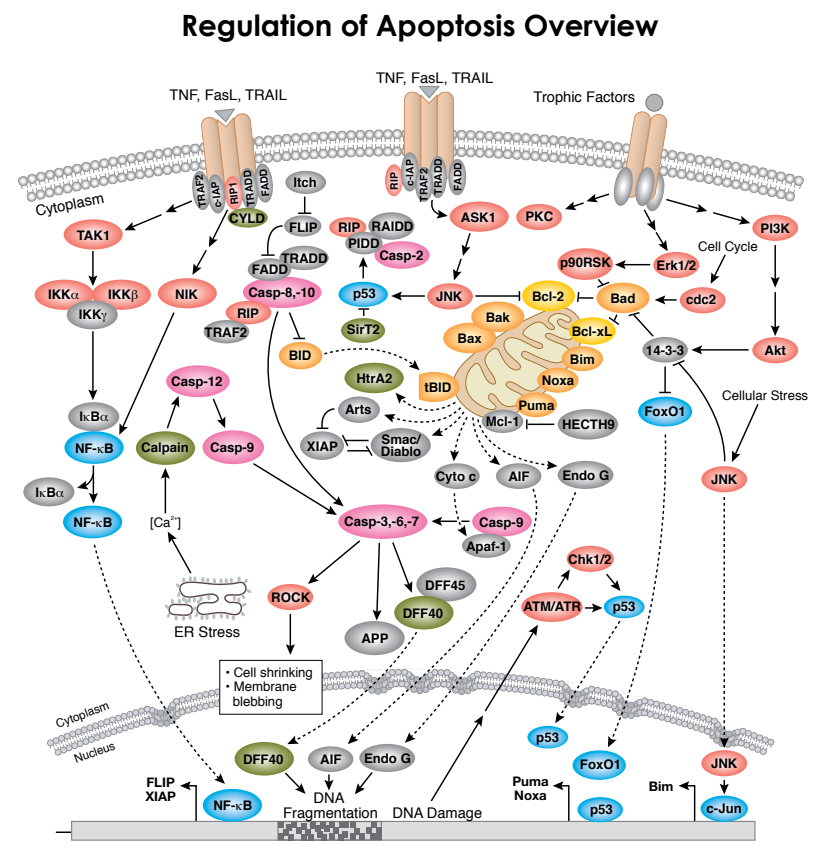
Regulation of Apoptosis Overview

TNF, FasL, TRAIL

TNF, FasL, TRAIL

Trophic Factors

Cytoplasm

TRAF2
c-IAP
RIP1
TRADD
FADD
CYLD

RIP
c-IAP
TRAF2
TRADD
FADD

Itch
FLIP
FADD
TRADD
Casp-8,-10
RIP
TRAF2

RIP
RAIDD
PIDD
Casp-2

ASK1
PKC
PI3K
Cell Cycle
p90RSK
Erk1/2
cdc2

TAK1
IKKα
IKKβ
IKKγ
NIK

p53
JNK
Bcl-2
Bad
SirT2
Bak
Bax
Bcl-xL
Bim
Noxa
Puma
14-3-3
Akt

BID
tBID
HtrA2
Arts
XIAP
Smac/Diablo
Mcl-1
HECTH9
FoxO1
Cellular Stress

IκBα
NF-κB
IκBα
NF-κB
Casp-12
Calpain
Casp-9
$[Ca^{2+}]$

Cyto c
AIF
Endo G
JNK
Casp-3,-6,-7
Casp-9
Apaf-1

ER Stress
ROCK
DFF45
DFF40
APP
Chk1/2
ATM/ATR
p53

• Cell shrinking
• Membrane blebbing

Cytoplasm
Nucleus

p53
FoxO1
JNK
c-Jun
DFF40
AIF
Endo G
DNA Fragmentation
DNA Damage
FLIP
XIAP
NF-κB
Puma
Noxa
p53
Bim